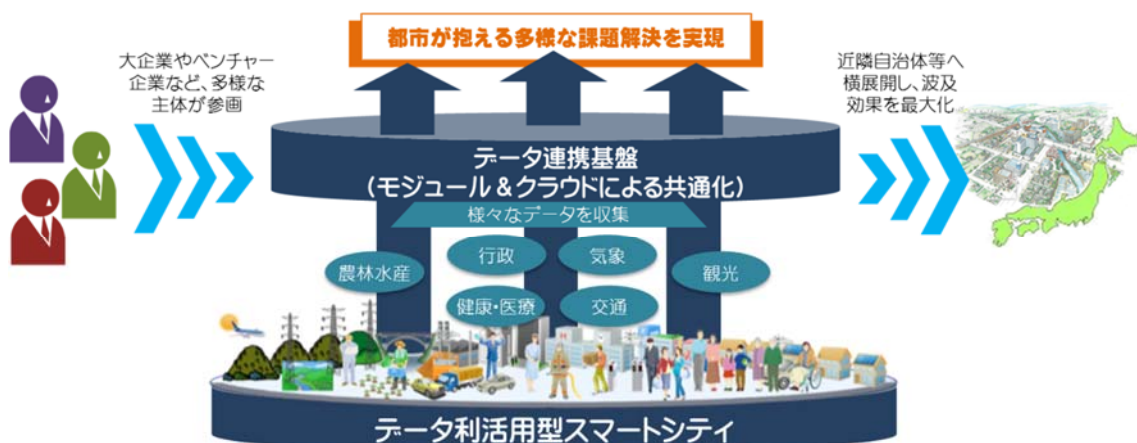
都市が抱える多様な課題解決を実現

大企業やベンチャー企業など、多様な主体が参画

近隣自治体等へ横展開し、波及効果を最大化

データ連携基盤
（モジュール＆クラウドによる共通化）

様々なデータを収集

農林水産

行政

気象

観光

健康・医療

交通

データ利活用型スマートシティ